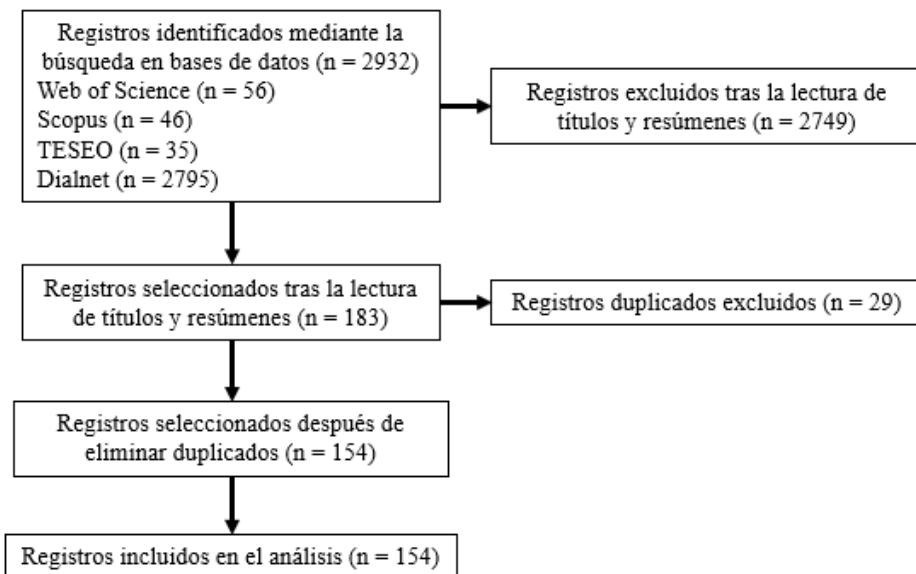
Registros identificados mediante la búsqueda en bases de datos (n = 2932)
Web of Science (n = 56)
Scopus (n = 46)
TESEO (n = 35)
Dialnet (n = 2795)

Registros excluidos tras la lectura de títulos y resúmenes (n = 2749)

Registros seleccionados tras la lectura de títulos y resúmenes (n = 183)

Registros duplicados excluidos (n = 29)

Registros seleccionados después de eliminar duplicados (n = 154)

Registros incluidos en el análisis (n = 154)